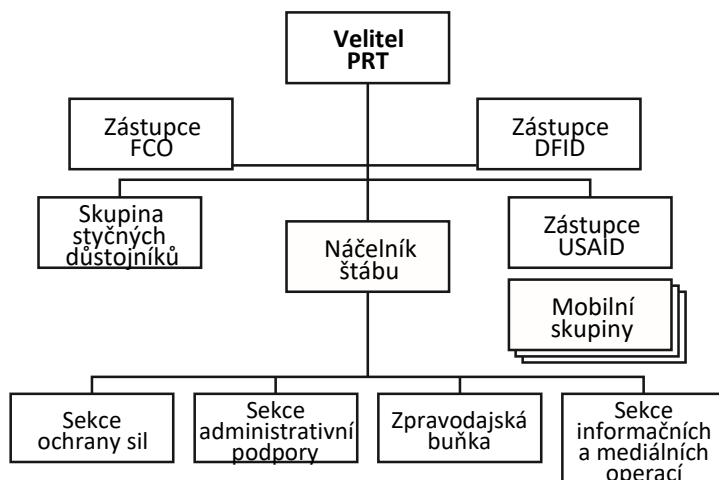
Velitel PRT

Zástupce FCO

Zástupce DFID

Skupina styčných důstojníků

Náčelník štábu

Zástupce USAID

Mobilní skupiny

Sekce ochrany sil

Sekce administrativní podpory

Zpravodajská buňka

Sekce informačních a mediálních operací